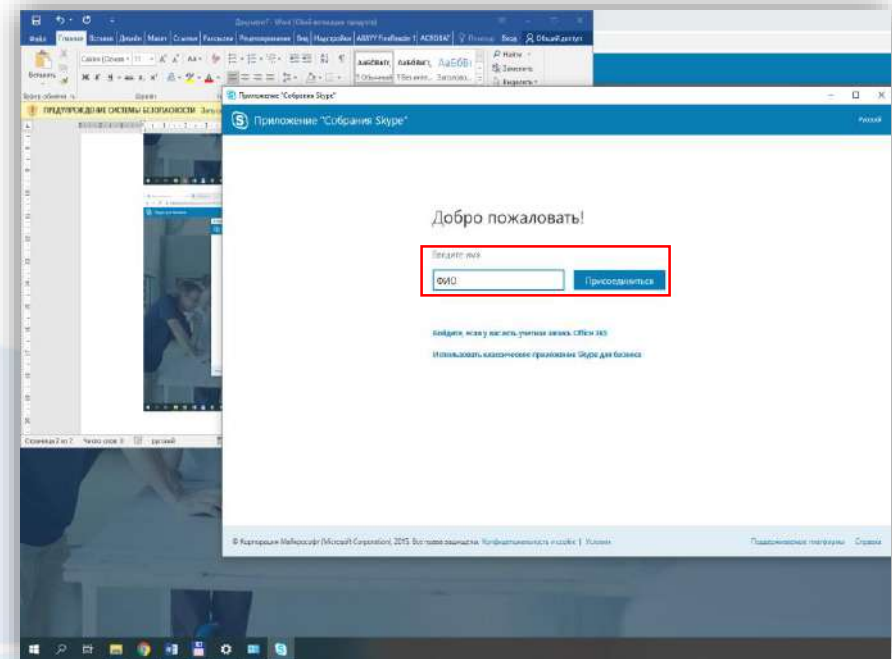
Документ1 - Word

Файл Главная Вставка Дизайн Макет Ссылки Рассылки Рецензирование Вид Надстройки ABBYY FineReader 12 ACROBAT Помощн Вход Общий доступ

Вставить

Calibri (Основ 11

АаБбВвГ АаБбВвГ АаБбВ

1 Обычный 1 Без инте... Заголово...

Найти Заменить Выделить

Буфер обмена Шрифт

ПРЕДУПРЕЖДЕНИЕ СИСТЕМЫ БЕЗОПАСНОСТИ

Приложение "Собрания Skype"

Приложение "Собрания Skype"

Русский

Добро пожаловать!

Введите имя

ФИО

Присоединиться

Войдите, если у вас есть учетная запись Office 365

Использовать классическое приложение Skype для бизнеса

© Корпорация Майкрософт (Microsoft Corporation), 2015. Все права защищены. Конфиденциальность и cookie | Условия

Поддерживаемые платформы Справка

Страница 2 из 2 Число слов: 0 русский